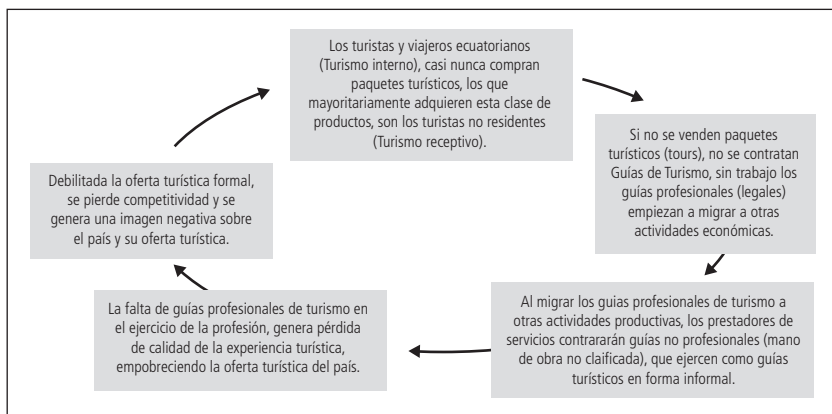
Los turistas y viajeros ecuatorianos (Turismo interno), casi nunca compran paquetes turísticos, los que mayoritariamente adquieren esta clase de productos, son los turistas no residentes (Turismo receptivo).

Si no se venden paquetes turísticos (tours), no se contratan Guías de Turismo, sin trabajo los guías profesionales (legales) empiezan a migrar a otras actividades económicas.

Al migrar los guias profesionales de turismo a otras actividades productivas, los prestadores de servicios contrararán guías no profesionales (mano de obra no claificada), que ejercen como guías turísticos en forma informal.

La falta de guías profesionales de turismo en el ejercicio de la profesión, genera pérdida de calidad de la experiencia turística, empobreciendo la oferta turística del país.

Debilitada la oferta turística formal, se pierde competitividad y se genera una imagen negativa sobre el país y su oferta turística.